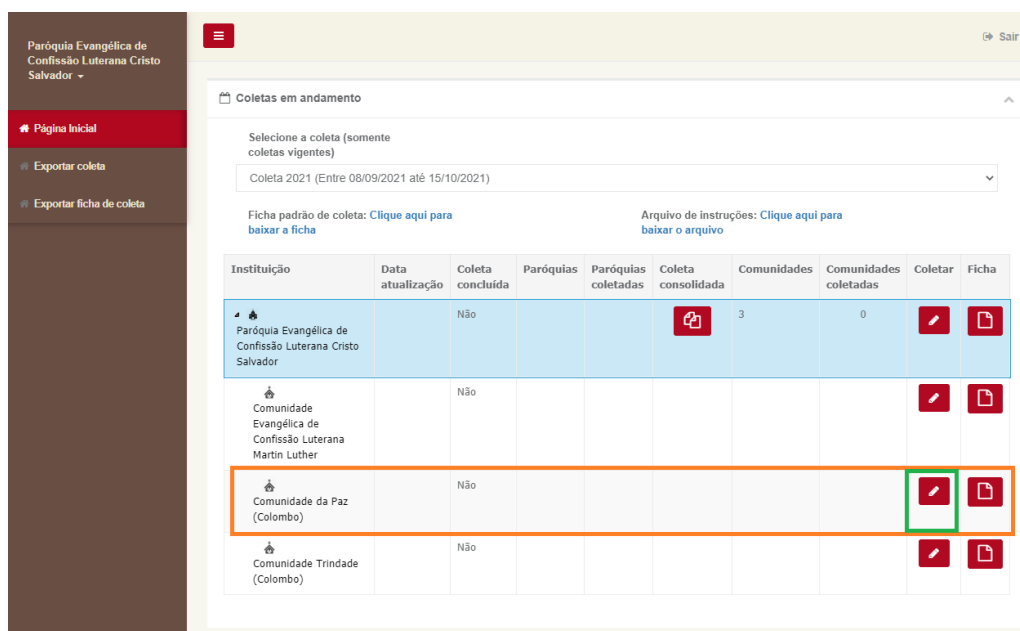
Paróquia Evangélica de Confissão Luterana Cristo Salvador

Página Inicial

Exportar coleta

Exportar ficha de coleta

Sair

Coletas em andamento

Selecione a coleta (somente coletas vigentes)

Coleta 2021 (Entre 08/09/2021 até 15/10/2021)

Ficha padrão de coleta: Clique aqui para baixar a ficha

Arquivo de instruções: Clique aqui para baixar o arquivo

| Instituição | Data atualização | Coleta concluída | Paróquias | Paróquias coletadas | Coleta consolidada | Comunidades | Comunidades coletadas | Coletar | Ficha |
|---|---|---|---|---|---|---|---|---|---|
| Paróquia Evangélica de Confissão Luterana Cristo Salvador | | Não | | | | 3 | 0 | | |
| Comunidade Evangélica de Confissão Luterana Martin Luther | | Não | | | | | | | |
| Comunidade da Paz (Colombo) | | Não | | | | | | | |
| Comunidade Trindade (Colombo) | | Não | | | | | | | |